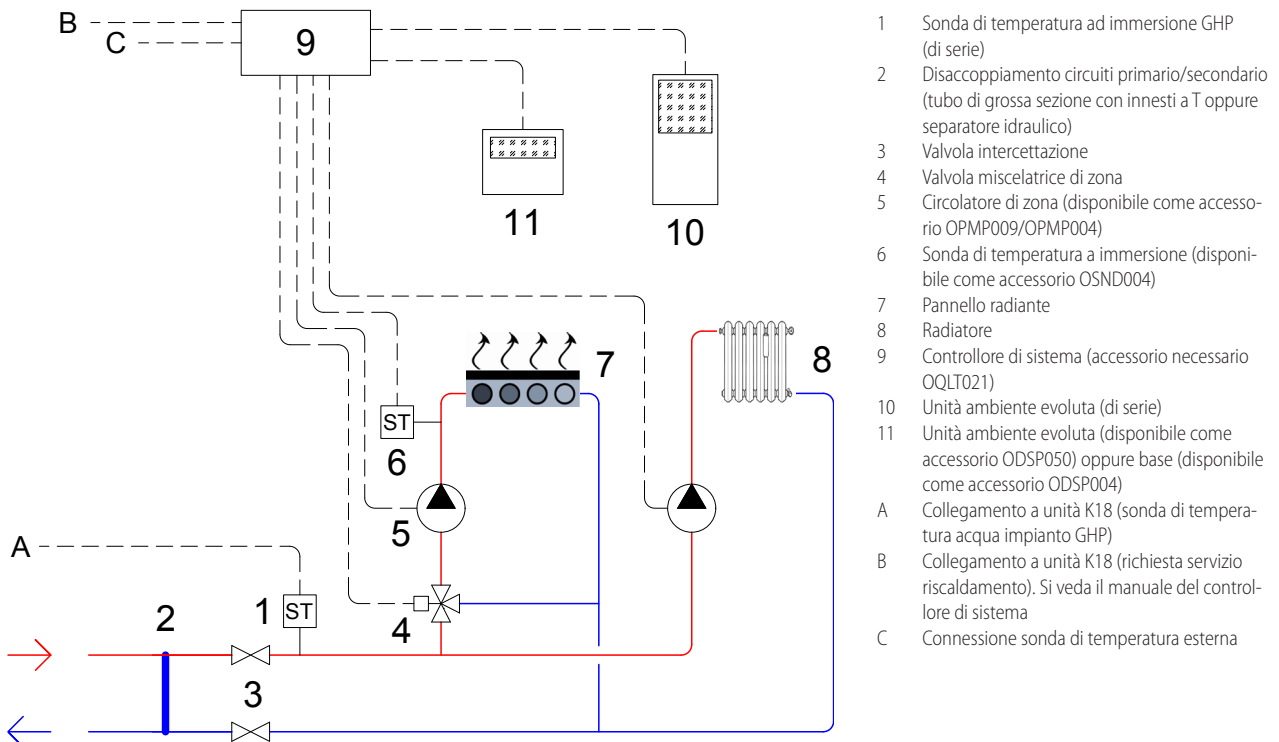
B
C
9
11
10
7
8
ST
6
5
A
2
1
ST
4
3

1 Sonda di temperatura ad immersione GHP (di serie)
2 Disaccoppiamento circuiti primario/secondario (tubo di grossa sezione con innesti a T oppure separatore idraulico)
3 Valvola intercettazione
4 Valvola miscelatrice di zona
5 Circolatore di zona (disponibile come accessorio OPMP009/OPMP004)
6 Sonda di temperatura a immersione (disponibile come accessorio OSND004)
7 Pannello radiante
8 Radiatore
9 Controllore di sistema (accessorio necessario OQLT021)
10 Unità ambiente evoluta (di serie)
11 Unità ambiente evoluta (disponibile come accessorio ODSP050) oppure base (disponibile come accessorio ODSP004)
A Collegamento a unità K18 (sonda di temperatura acqua impianto GHP)
B Collegamento a unità K18 (richiesta servizio riscaldamento). Si veda il manuale del controllore di sistema
C Connessione sonda di temperatura esterna